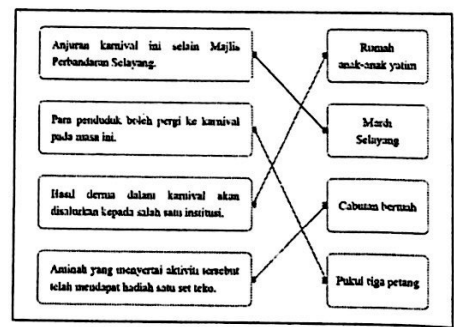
Anjuran karnival ini selain Majlis Perbandaran Selayang.

Para penduduk boleh pergi ke karnival pada masa ini.

Hasil derma dalam karnival akan disalurkan kepada salah satu institusi.

Aminah yang menyertai aktiviti tersebut telah mendapat hadiah satu set teko.

Rumah anak-anak yatim

Mardi Selayang

Cabutan bertuah

Pukul tiga petang